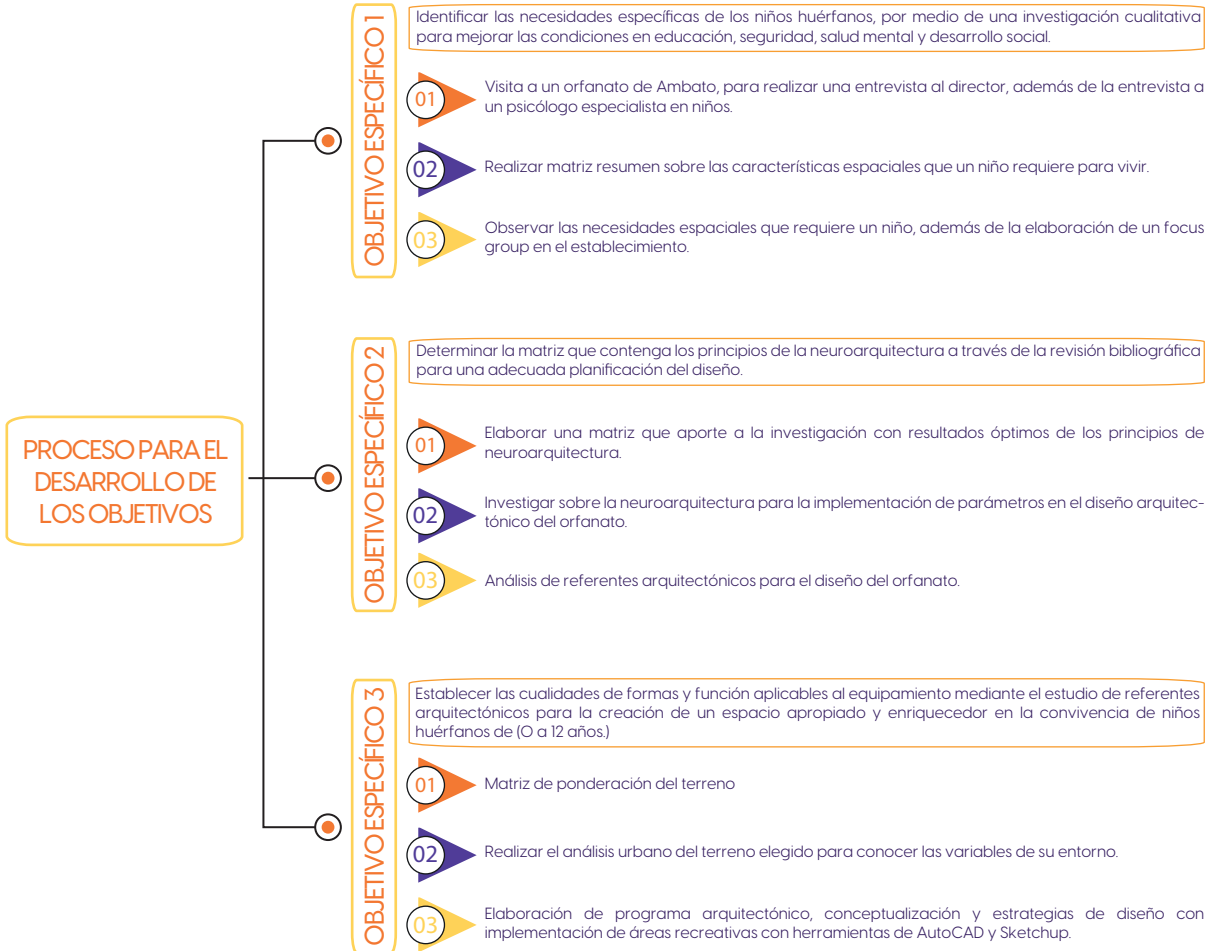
PROCESO PARA EL DESARROLLO DE LOS OBJETIVOS

OBJETIVO ESPECÍFICO 1

Identificar las necesidades específicas de los niños huérfanos, por medio de una investigación cualitativa para mejorar las condiciones en educación, seguridad, salud mental y desarrollo social.

01 Visita a un orfanato de Ambato, para realizar una entrevista al director, además de la entrevista a un psicólogo especialista en niños.

02 Realizar matriz resumen sobre las características espaciales que un niño requiere para vivir.

03 Observar las necesidades espaciales que requiere un niño, además de la elaboración de un focus group en el establecimiento.

OBJETIVO ESPECÍFICO 2

Determinar la matriz que contenga los principios de la neuroarquitectura a través de la revisión bibliográfica para una adecuada planificación del diseño.

01 Elaborar una matriz que aporte a la investigación con resultados óptimos de los principios de neuroarquitectura.

02 Investigar sobre la neuroarquitectura para la implementación de parámetros en el diseño arquitectónico del orfanato.

03 Análisis de referentes arquitectónicos para el diseño del orfanato.

OBJETIVO ESPECÍFICO 3

Establecer las cualidades de formas y función aplicables al equipamiento mediante el estudio de referentes arquitectónicos para la creación de un espacio apropiado y enriquecedor en la convivencia de niños huérfanos de (O a 12 años.)

01 Matriz de ponderación del terreno

02 Realizar el análisis urbano del terreno elegido para conocer las variables de su entorno.

03 Elaboración de programa arquitectónico, conceptualización y estrategias de diseño con implementación de áreas recreativas con herramientas de AutoCAD y Sketchup.